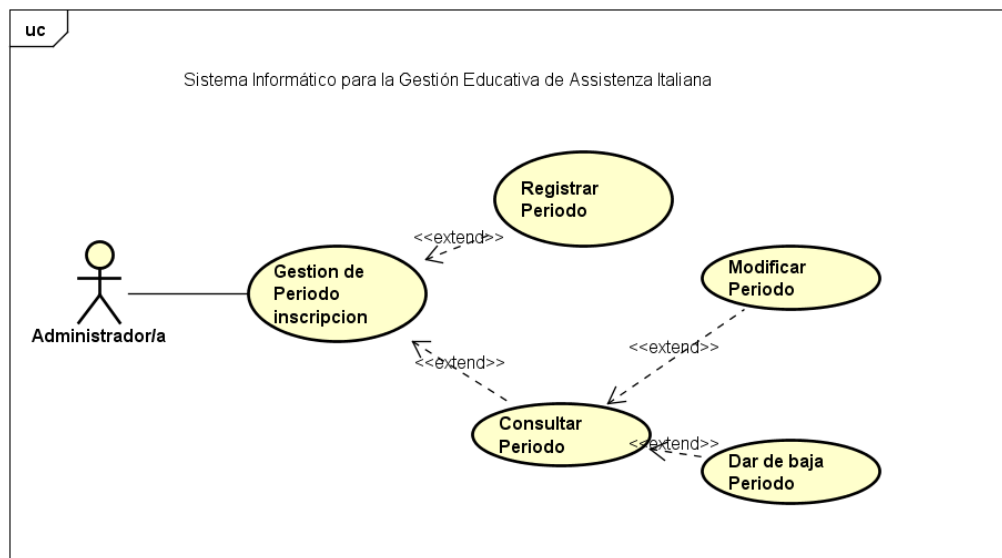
uc

Sistema Informático para la Gestión Educativa de Assistenza Italiana

Registrar Periodo

<<extend>>

Gestion de Periodo inscripcion

Administrador/a

Modificar Periodo

<<extend>>

<<extend>>

Consultar Periodo

<<extend>>

Dar de baja Periodo